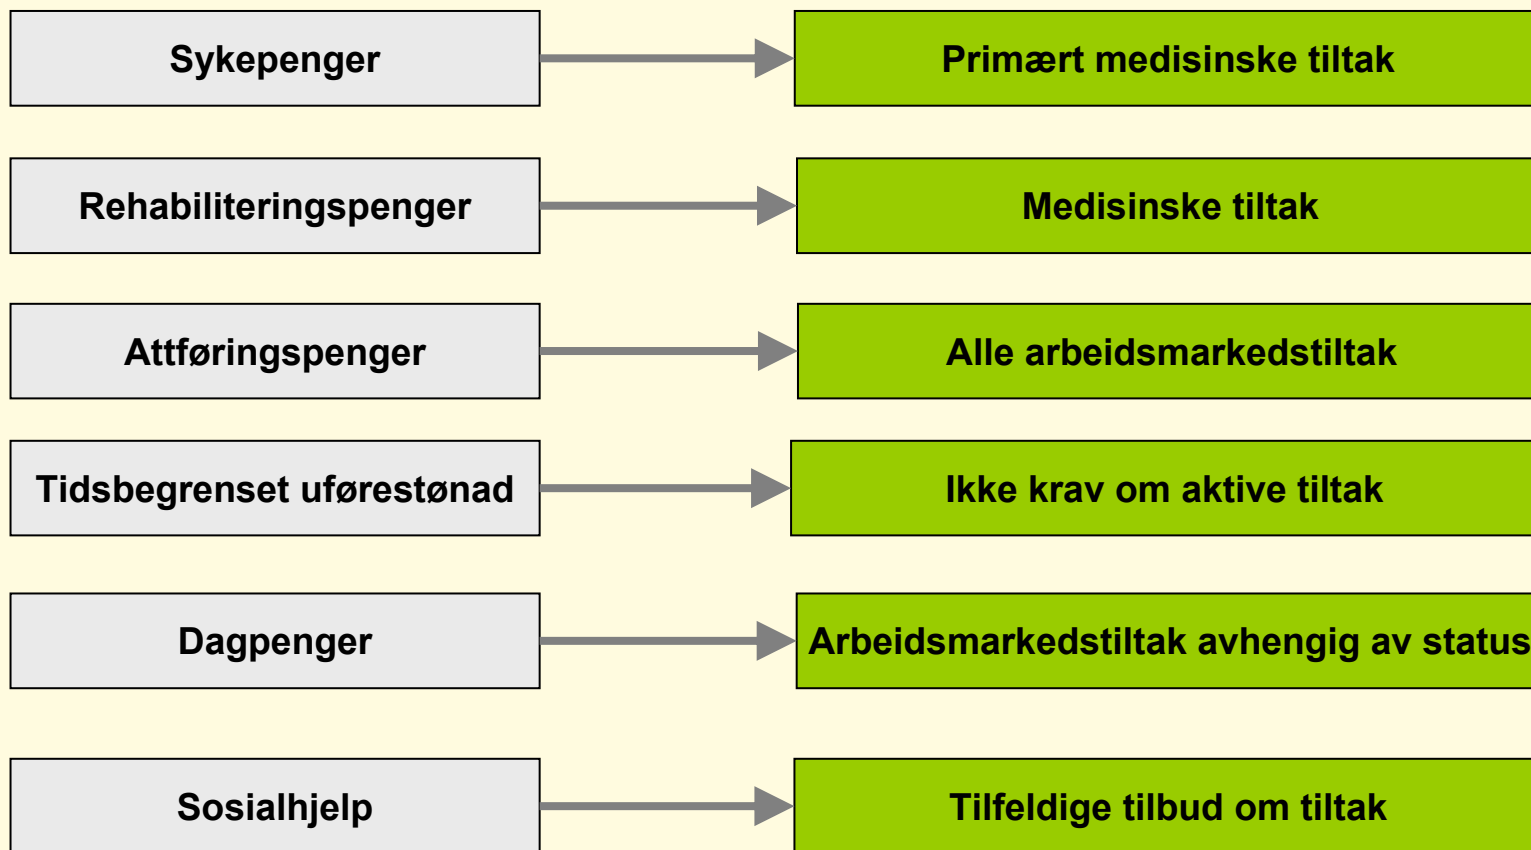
Sykepenger

Primært medisinske tiltak

Rehabiliteringspenger

Medisinske tiltak

Attføringspenger

Alle arbeidsmarkedstiltak

Tidsbegrenset uførestønad

Ikke krav om aktive tiltak

Dagpenger

Arbeidsmarkedstiltak avhengig av status

Sosialhjelp

Tilfeldige tilbud om tiltak